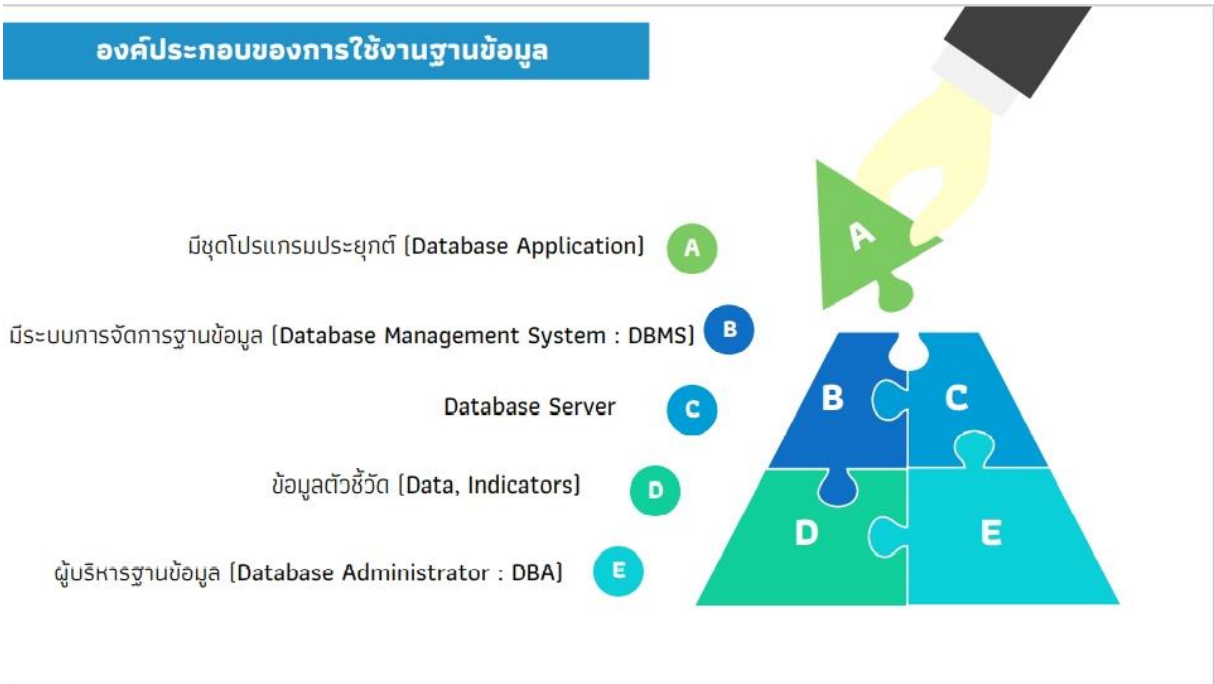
องค์ประกอบของการใช้งานฐานข้อมูล

มีชุดโปรแกรมประยุกต์ (Database Application) A

มีระบบการจัดการฐานข้อมูล (Database Management System : DBMS) B

Database Server C

ข้อมูลตัวชี้วัด (Data, Indicators) D

ผู้บริหารฐานข้อมูล (Database Administrator : DBA) E

A

B C

D E